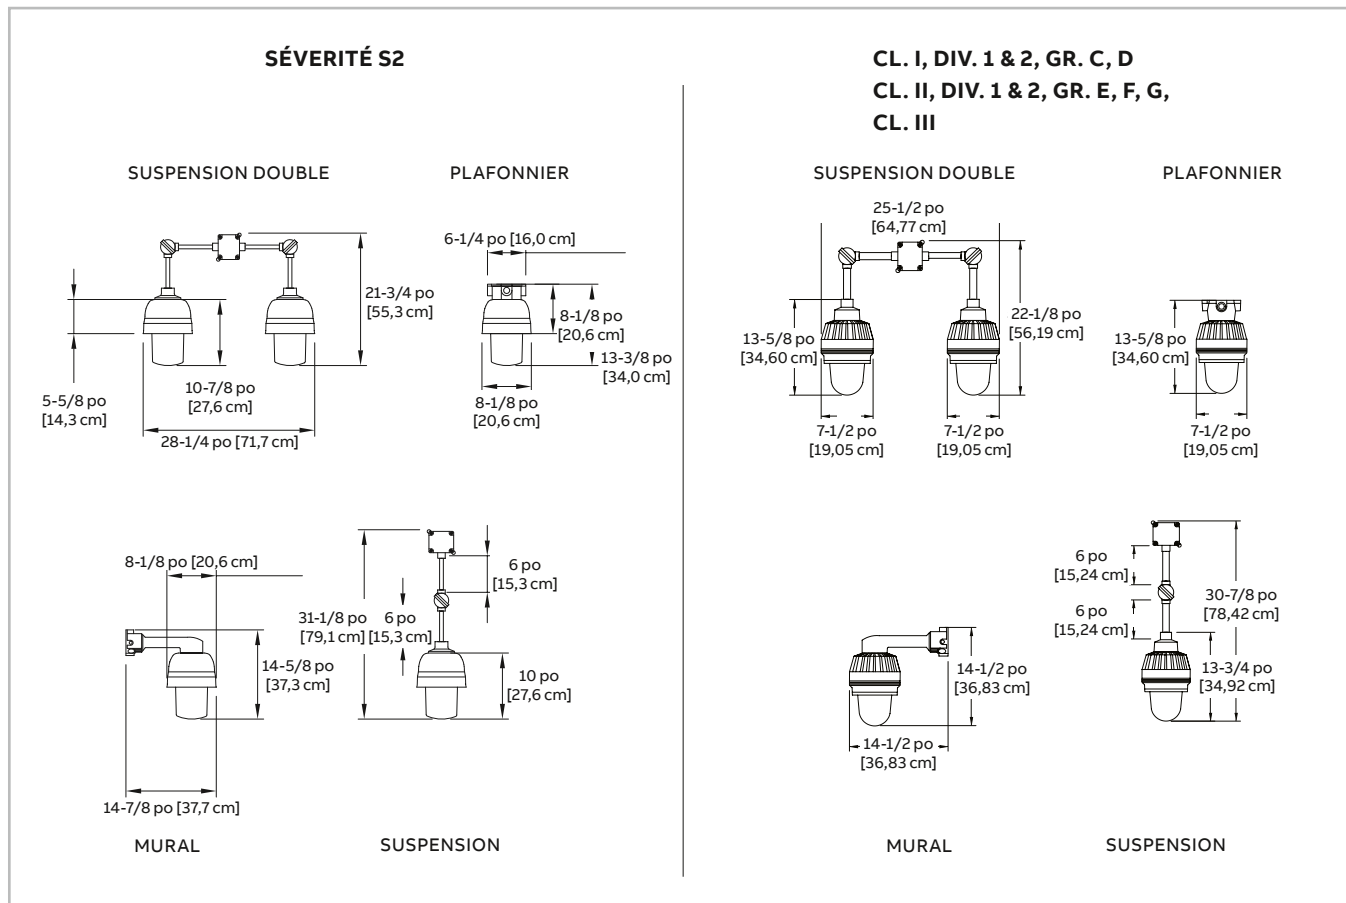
SÉVERITÉ S2

SUSPENSION DOUBLE

PLAFONNIER

21-3/4 po
[55,3 cm]

5-5/8 po
[14,3 cm]

10-7/8 po
[27,6 cm]

28-1/4 po [71,7 cm]

6-1/4 po [16,0 cm]

8-1/8 po
[20,6 cm]

13-3/8 po
[34,0 cm]

8-1/8 po
[20,6 cm]

8-1/8 po [20,6 cm]

14-5/8 po
[37,3 cm]

14-7/8 po [37,7 cm]

6 po
[15,3 cm]

31-1/8 po
[79,1 cm]

6 po
[15,3 cm]

10 po
[27,6 cm]

MURAL

SUSPENSION

CL. I, DIV. 1 & 2, GR. C, D
CL. II, DIV. 1 & 2, GR. E, F, G,
CL. III

SUSPENSION DOUBLE

PLAFONNIER

25-1/2 po
[64,77 cm]

22-1/8 po
[56,19 cm]

13-5/8 po
[34,60 cm]

7-1/2 po
[19,05 cm]

7-1/2 po
[19,05 cm]

13-5/8 po
[34,60 cm]

7-1/2 po
[19,05 cm]

14-1/2 po
[36,83 cm]

14-1/2 po
[36,83 cm]

6 po
[15,24 cm]

6 po
[15,24 cm]

30-7/8 po
[78,42 cm]

13-3/4 po
[34,92 cm]

MURAL

SUSPENSION